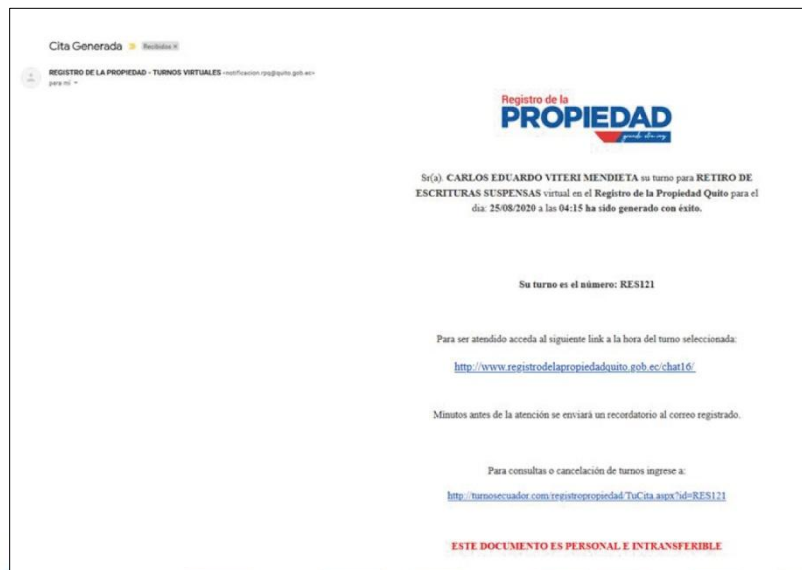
Cita Generada Recibidos ×

REGISTRO DE LA PROPIEDAD - TURNOS VIRTUALES <notificacion.rpq@quito.gob.ec>
para mí

Registro de la
PROPIEDAD
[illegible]

Sr(a). CARLOS EDUARDO VITERI MENDIETA su turno para RETIRO DE ESCRITURAS SUSPENSAS virtual en el Registro de la Propiedad Quito para el dia: 25/08/2020 a las 04:15 ha sido generado con éxito.

Su turno es el número: RES121

Para ser atendido acceda al siguiente link a la hora del turno seleccionada:

http://www.registrodelapropiedadquito.gob.ec/chat16/

Minutos antes de la atención se enviará un recordatorio al correo registrado.

Para consultas o cancelación de turnos ingrese a:

http://turnosecuador.com/registropropiedad/TuCita.aspx?id=RES121

ESTE DOCUMENTO ES PERSONAL E INTRANSFERIBLE